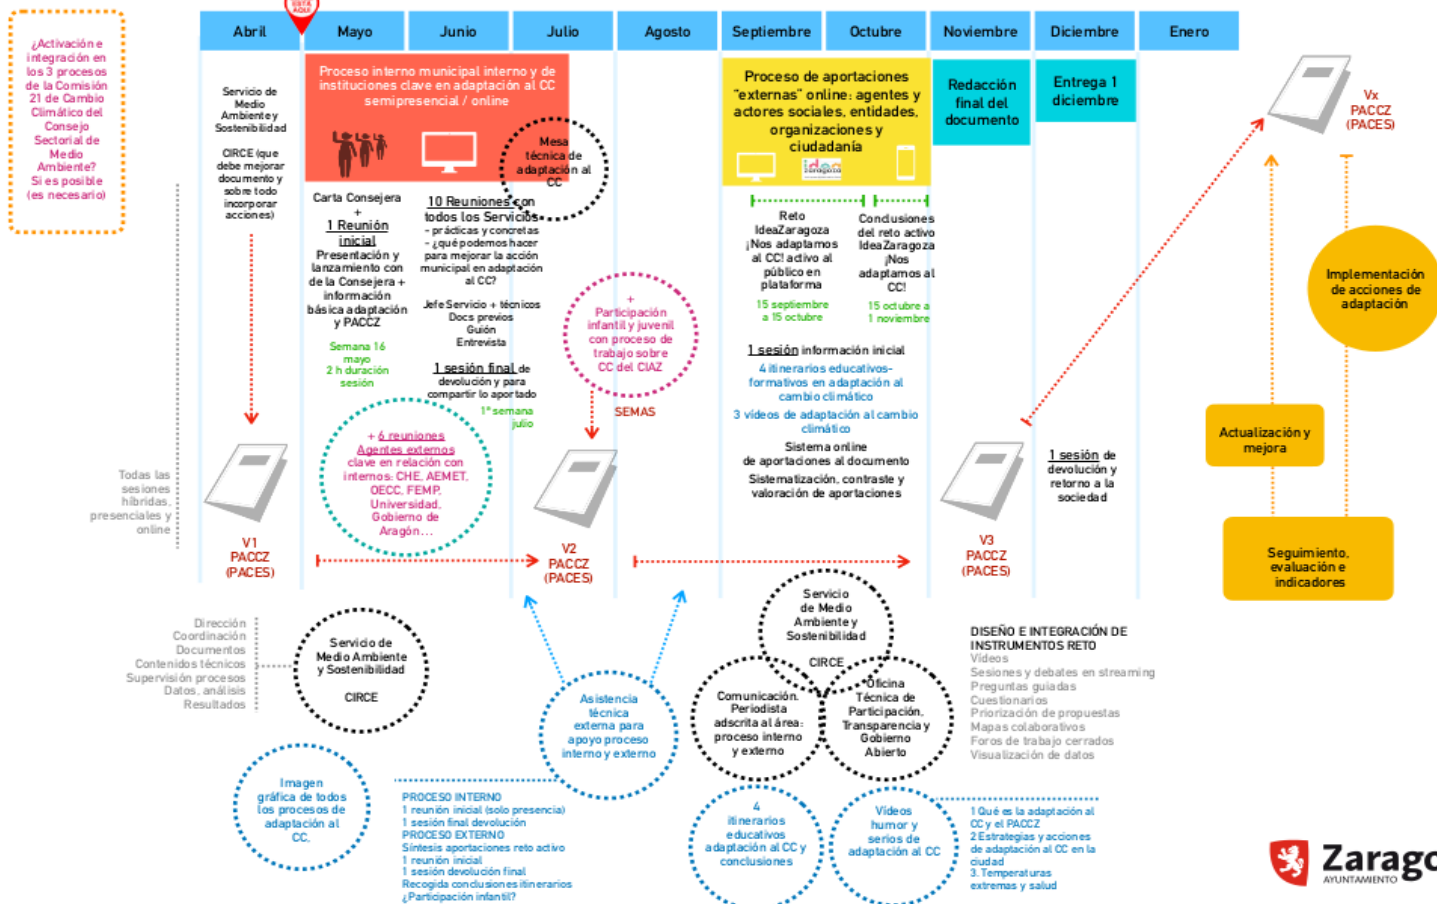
¿Activación e integración en los 3 procesos de la Comisión 21 de Cambio Climático del Consejo Sectorial de Medio Ambiente? Si es posible (es necesario)

ESTÁ AQUÍ

| Abril | Mayo | Junio | Julio | Agosto | Septiembre | Octubre | Noviembre | Diciembre | Enero |
|---|---|---|---|---|---|---|---|---|---|

Servicio de Medio Ambiente y Sostenibilidad

CIRCE (que debe mejorar documento y sobre todo incorporar acciones)

Proceso interno municipal interno y de instituciones clave en adaptación al CC semipresencial / online

Mesa técnica de adaptación al CC

Carta Consejera + 1 Reunión inicial Presentación y lanzamiento con de la Consejera + información básica adaptación y PACCZ

Semana 16 mayo 2 h duración sesión

10 Reuniones con todos los Servicios - prácticas y concretas - ¿qué podemos hacer para mejorar la acción municipal en adaptación al CC?

Jefe Servicio + técnicos Docs previos Guión Entrevista

1 sesión final de devolución y para compartir lo aportado

1ª semana julio

+ Participación infantil y juvenil con proceso de trabajo sobre CC del CIAZ

SEMAS

+ 6 reuniones Agentes externos clave en relación con internos: CHE, AEMET, OECC, FEMP, Universidad, Gobierno de Aragón…

Todas las sesiones híbridas, presenciales y online

V1 PACCZ (PACES)

V2 PACCZ (PACES)

Proceso de aportaciones "externas" online: agentes y actores sociales, entidades, organizaciones y ciudadanía

idea zaragoza

Reto IdeaZaragoza ¡Nos adaptamos al CC! activo al público en plataforma

15 septiembre a 15 octubre

Conclusiones del reto activo IdeaZaragoza ¡Nos adaptamos al CC!

15 octubre a 1 noviembre

1 sesión información inicial

4 itinerarios educativos-formativos en adaptación al cambio climático

3 videos de adaptación al cambio climático

Sistema online de aportaciones al documento

Sistematización, contraste y valoración de aportaciones

Redacción final del documento

Entrega 1 diciembre

1 sesión de devolución y retorno a la sociedad

V3 PACCZ (PACES)

Vx PACCZ (PACES)

Implementación de acciones de adaptación

Actualización y mejora

Seguimiento, evaluación e indicadores

Dirección
Coordinación
Documentos
Contenidos técnicos
Supervisión procesos
Datos, análisis
Resultados

Servicio de Medio Ambiente y Sostenibilidad

CIRCE

Asistencia técnica externa para apoyo proceso interno y externo

Imagen gráfica de todos los procesos de adaptación al CC.

PROCESO INTERNO
1 reunión inicial (solo presencia)
1 sesión final devolución
PROCESO EXTERNO
Síntesis aportaciones reto activo
1 reunión inicial
1 sesión devolución final
Recogida conclusiones itinerarios
¿Participación infantil?

Servicio de Medio Ambiente y Sostenibilidad

CIRCE

Comunicación. Periodista adscrita al área: proceso interno y externo

Oficina Técnica de Participación, Transparencia y Gobierno Abierto

4 itinerarios educativos adaptación al CC y conclusiones

Videos humor y serios de adaptación al CC

DISEÑO E INTEGRACIÓN DE INSTRUMENTOS RETO
Videos
Sesiones y debates en streaming
Preguntas guiadas
Cuestionarios
Priorización de propuestas
Mapas colaborativos
Foros de trabajo cerrados
Visualización de datos

1 Qué es la adaptación al CC y el PACCZ
2 Estrategias y acciones de adaptación al CC en la ciudad
3. Temperaturas extremas y salud

Zarag
AYUNTAMIENTO